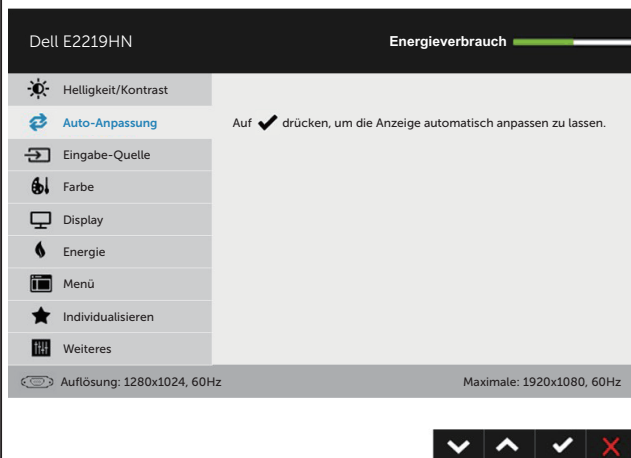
Dell E2219HN

Energieverbrauch

Helligkeit/Kontrast

Auto-Anpassung

Eingabe-Quelle

Farbe

Display

Energie

Menü

Individualisieren

Weiteres

Auf ✔ drücken, um die Anzeige automatisch anpassen zu lassen.

Auflösung: 1280x1024, 60Hz

Maximale: 1920x1080, 60Hz